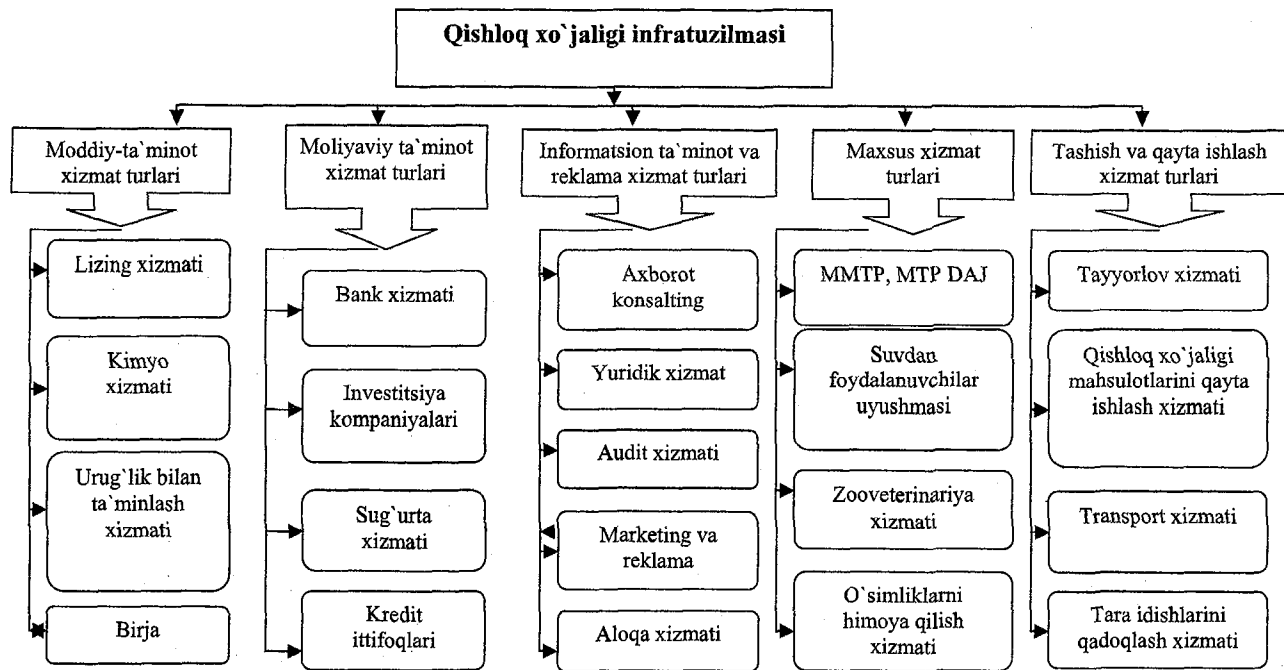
Qishloq xo`jaligi infratuzilmasi

Moddiy-ta`minot xizmat turlari

Lizing xizmati

Kimyo xizmati

Urug`lik bilan ta`minlash xizmati

Birja

Moliyaviy ta`minot xizmat turlari

Bank xizmati

Investitsiya kompaniyalari

Sug`urta xizmati

Kredit ittifoqlari

Informatsion ta`minot va reklama xizmat turlari

Axborot konsalting

Yuridik xizmat

Audit xizmati

Marketing va reklama

Aloqa xizmati

Maxsus xizmat turlari

MMTP, MTP DAJ

Suvdan foydalanuvchilar uyushmasi

Zooveterinariya xizmati

O`simliklarni himoya qilish xizmati

Tashish va qayta ishlash xizmat turlari

Tayyorlov xizmati

Qishloq xo`jaligi mahsulotlarini qayta ishlash xizmati

Transport xizmati

Tara idishlarini qadoqlash xizmati